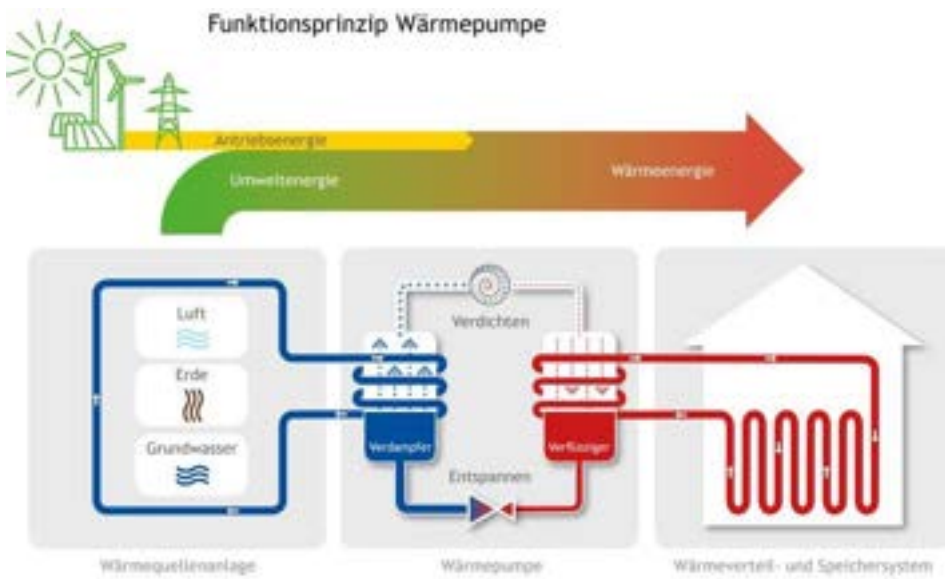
Funktionsprinzip Wärmepumpe

Antriebsenergie

Umweltenergie

Wärmeenergie

Luft

Erde

Grundwasser

Verdichten

Verdampfer

Verflüssiger

Entspannen

Wärmequellenanlage

Wärmepumpe

Wärmeverteil- und Speichersystem